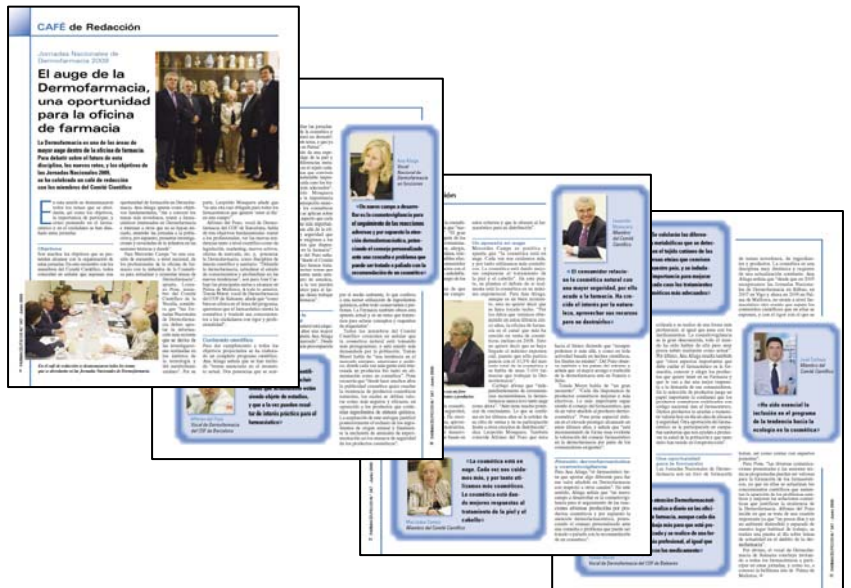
CAFÉ de Redacción

Jornadas Nacionales de Dermofarmacia 2008

El auge de la Dermofarmacia, una oportunidad para la oficina de farmacia

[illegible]

«Un nuevo campo a desarrollar es la cosmetovigilancia para el seguimiento de las reacciones adversas y por supuesto la atención dermofarmacéutica, potenciando el consejo personalizado ante una consulta o problema que puede ser tratado o aliviado con la recomendación de un cosmético»

«El consumidor relaciona la cosmética natural con una mayor seguridad, por ello acude a la farmacia. Hay que crear el interés por la naturaleza, aprovechar sus recursos pero no destruirlos»

«¿Se valorarán las diferencias metabólicas que se detectan del relativo éxito de los tratamientos estéticos que conocemos en nuestro país, y se intuía su importancia para mejorar los resultados con los tratamientos cosméticos más adecuados?»

«Se echa de menos que la investigación sea más específica, teniendo objeto de estudio, y que a lo ser puedan tener de interés práctico para el farmacéutico»

«¿Se está teniendo en cuenta la inclusión en el programa de la tendencia hacia la ecología en la cosmética?»

«La cosmética está en auge. Cada vez son más los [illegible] más, y por tanto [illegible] cosméticos. La cosmética está dando mejores respuestas al tratamiento de la piel y el cabello»

Mercedes Cortés
Miembro del Comité Científico

Leopoldo Mosquera
Miembro del Comité Científico

Jose Castro
Miembro del Comité Científico

Vocal de Dermofarmacia del COF de Barcelona

Vocal de Dermofarmacia del COF de Baleares

Conclusiones

Un aprovecho en auge

Una oportunidad para la farmacia

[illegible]